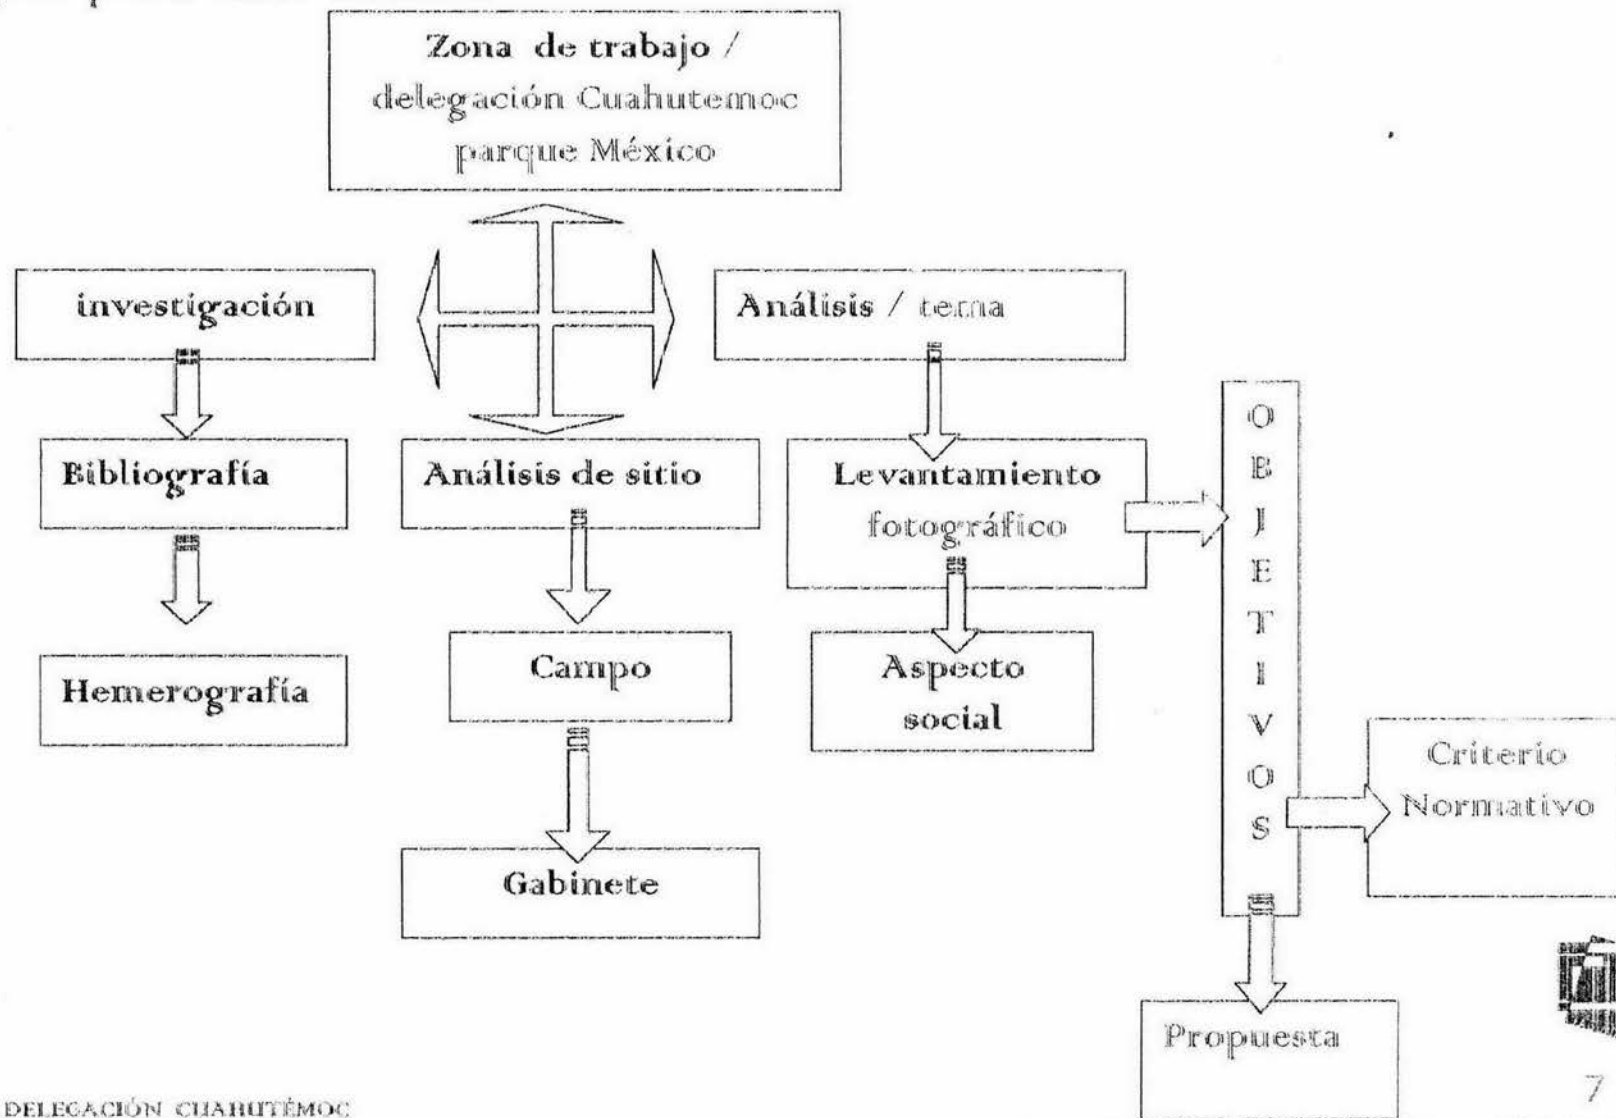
Zona de trabajo / delegación Cuahutemoc parque México

investigación

Análisis / tema

Bibliografía

Análisis de sitio

Levantamiento fotográfico

O
B
J
E
T
I
V
O
S

Hemerografía

Campo

Aspecto social

Criterio Normativo

Gabinete

Propuesta

DELEGACIÓN CUAHUTÉMOC

7